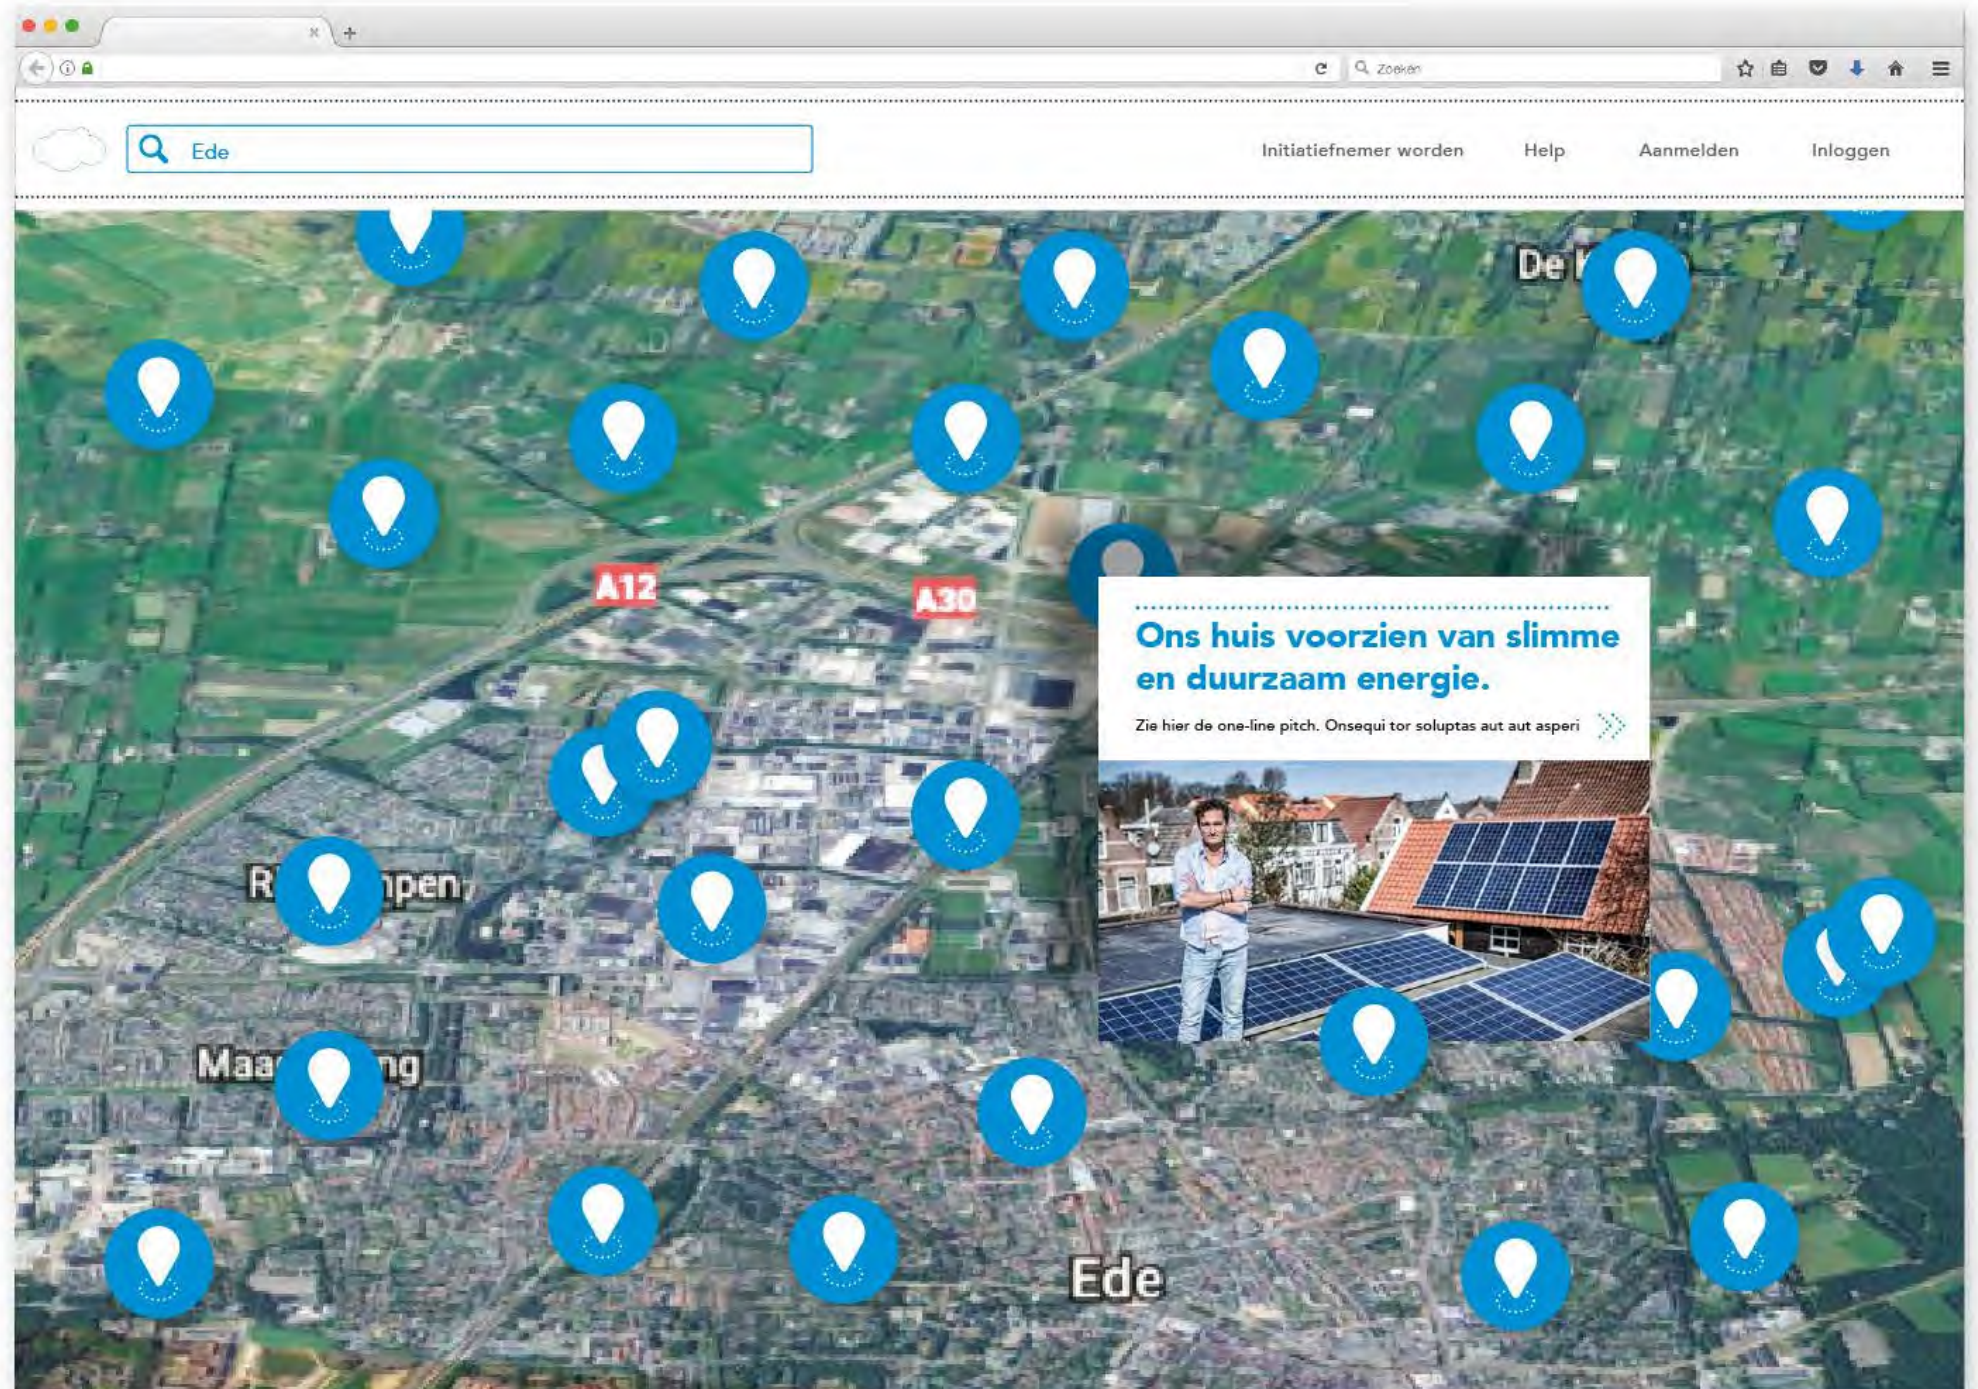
Zoeken

Ede

Initiatiefnemer worden Help Aanmelden Inloggen

De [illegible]

A12

A30

Ons huis voorzien van slimme en duurzaam energie.

Zie hier de one-line pitch. Onsequi tor soluptas aut aut asperi

R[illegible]pen

Maa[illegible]ng

Ede